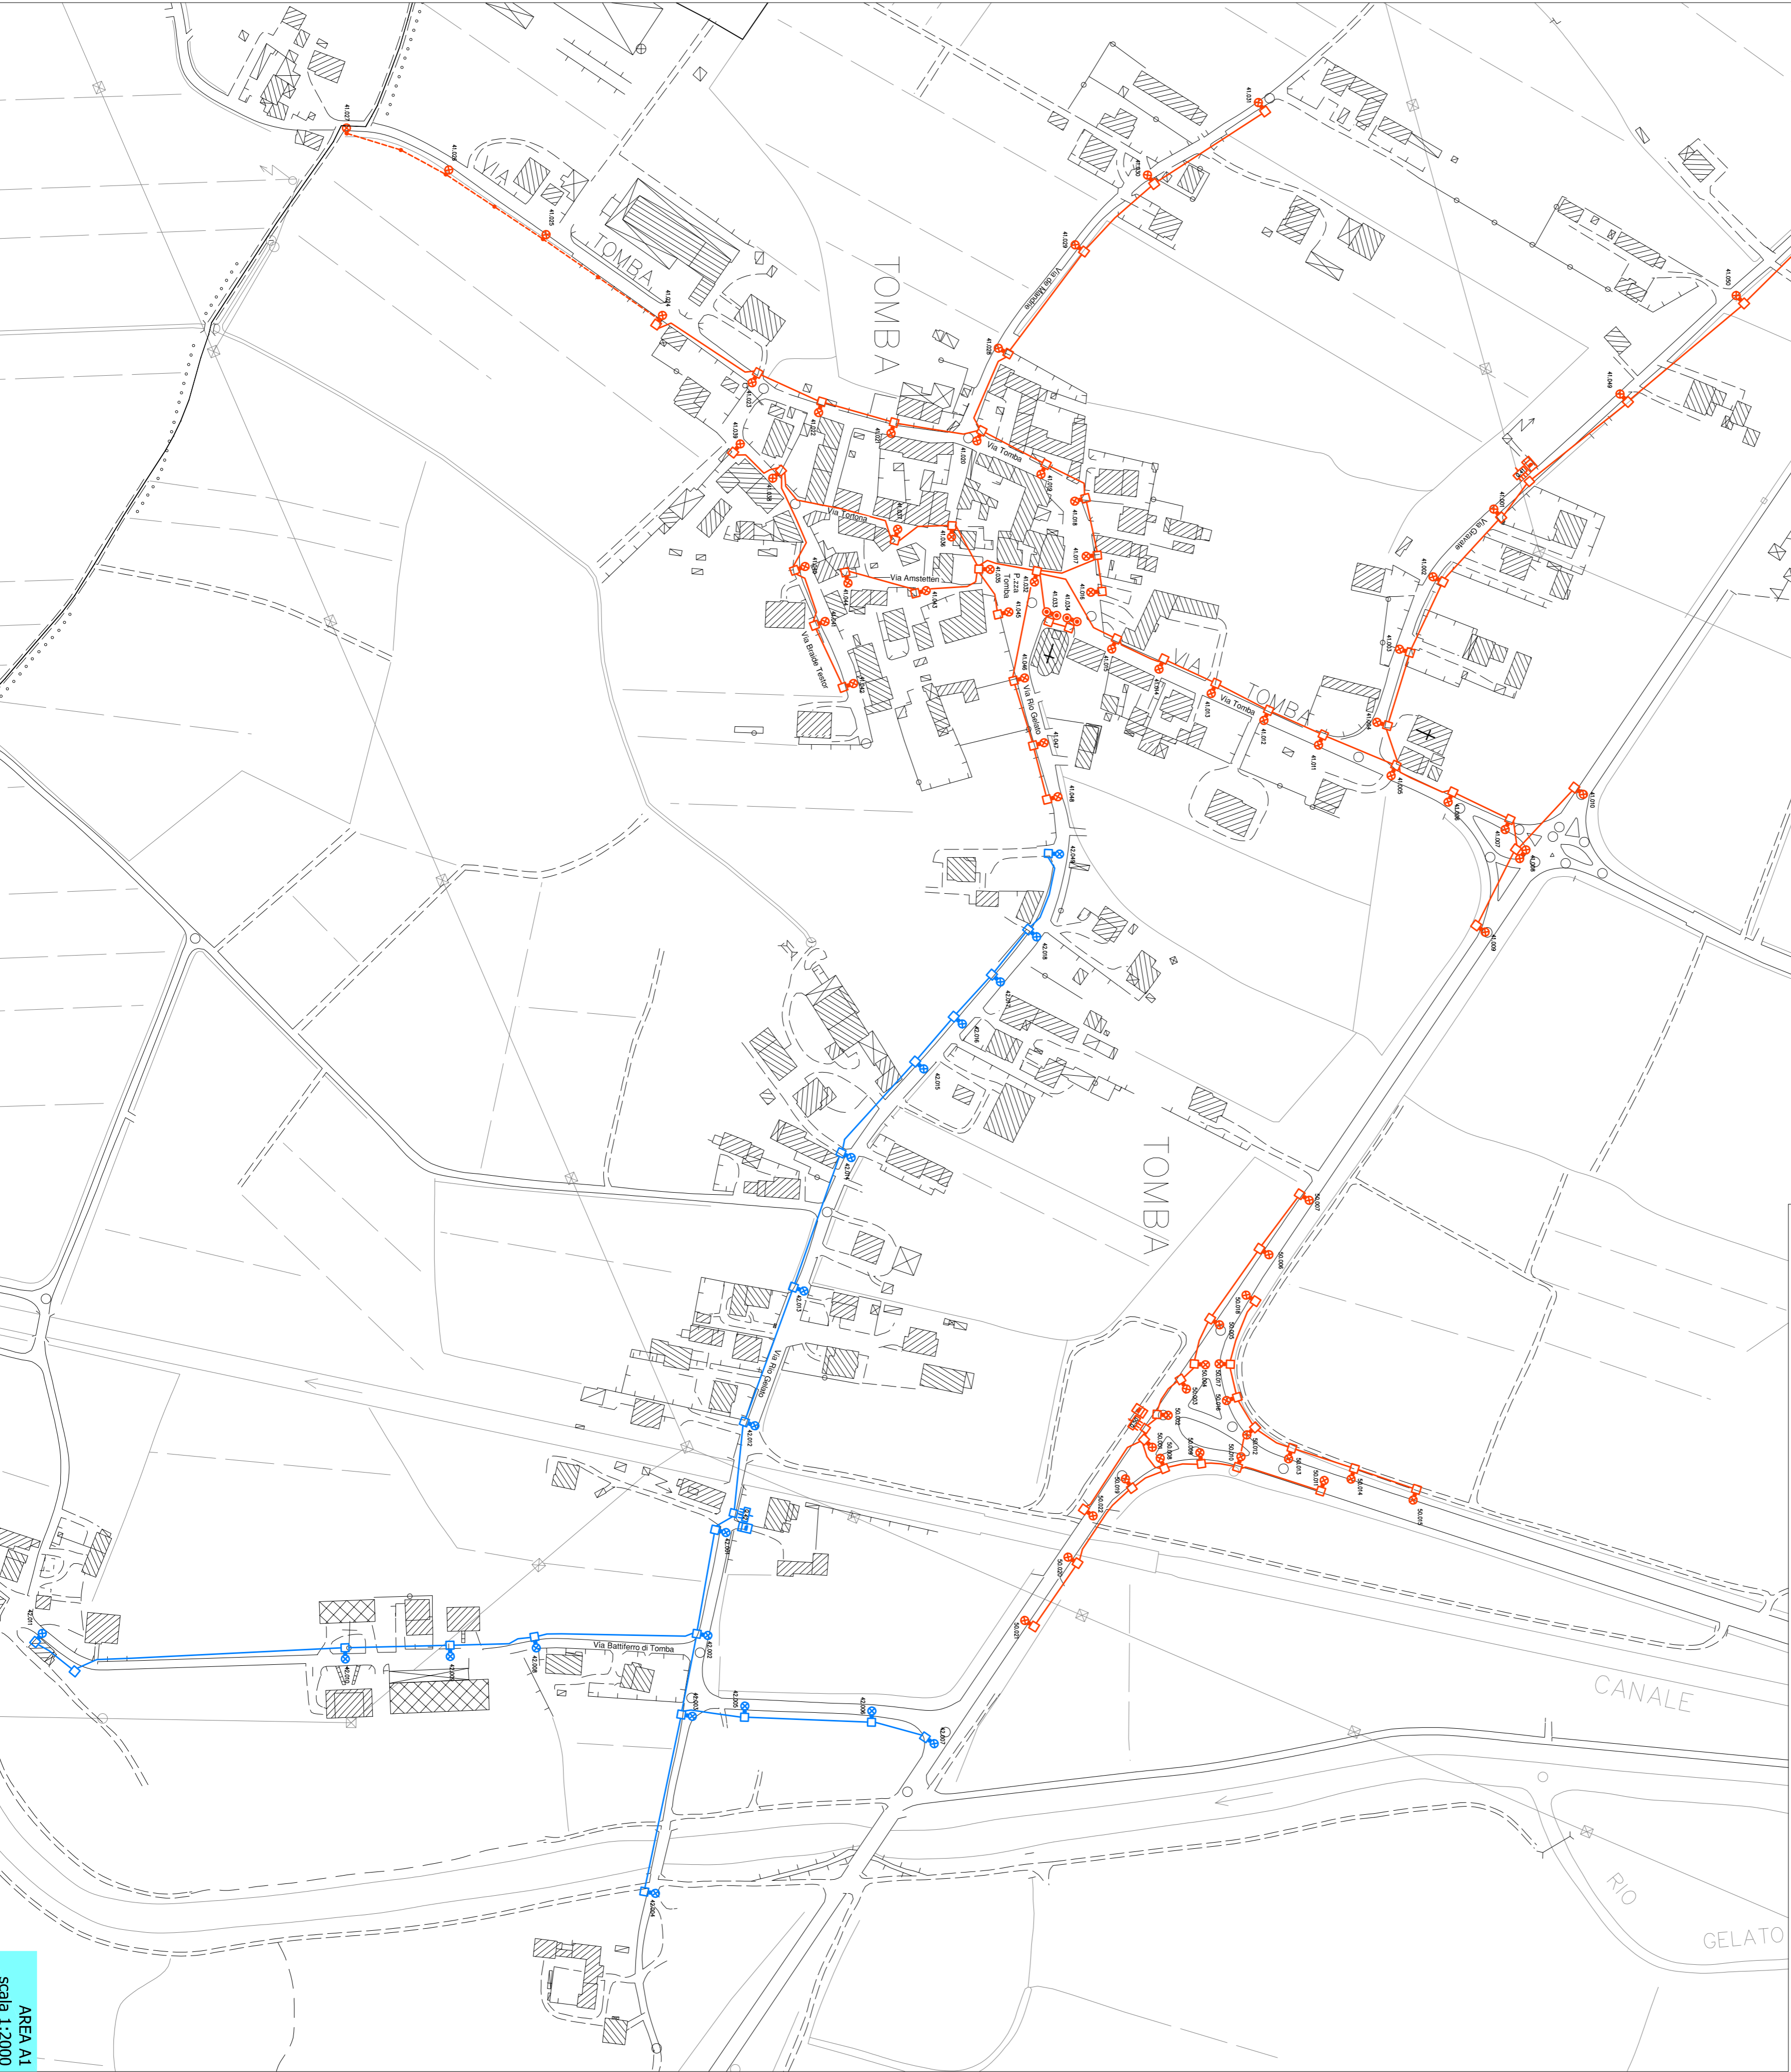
TOMBA

VIA TOMBA

Via Tomba

Via Tortona

Via Amstetten

Via Brande Testor

Via Rio Gelato

VIA TOMBA

Via Tomba

Via Gravate

TOMBA

Via Rio Gelato

Via Battiferro di Tomba

CANALE

RIO

GELATO

P.zza Tomba

AREA A1
scala 1:2000